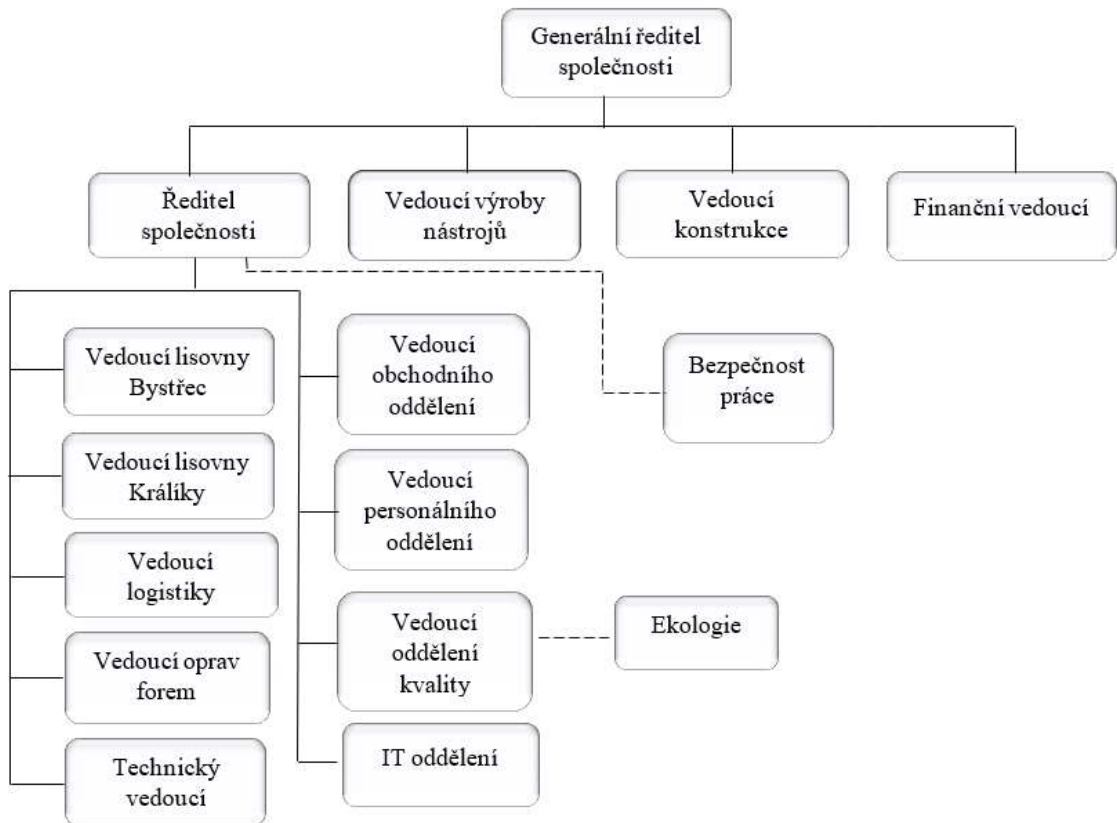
Generální ředitel společnosti

Ředitel společnosti

Vedoucí výroby nástrojů

Vedoucí konstrukce

Finanční vedoucí

Vedoucí lisovny Bystřec

Vedoucí lisovny Králíky

Vedoucí logistiky

Vedoucí oprav forem

Technický vedoucí

Vedoucí obchodního oddělení

Vedoucí personálního oddělení

Vedoucí oddělení kvality

IT oddělení

Bezpečnost práce

Ekologie